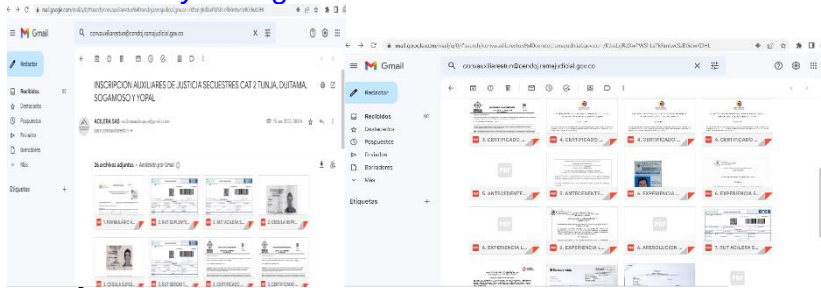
Gmail

convauxiliaresbo@cendoj.ramajudicial.gov.co

Redactar

Recibidos

Destacados

Pospuestos

Enviados

Borradores

Más

Etiquetas

INSCRIPCION AUXILIARES DE JUSTICIA SECUESTRES CAT 2 TUNJA, DUITAMA, SOGAMOSO Y YOPAL

ACILERA SAS

26 archivos adjuntos · Analizado por Gmail

1. FORMULARIO...

2. RUT EXPEDIT...

3. RUT ACILERA...

2. CEDULA REPR...

3. CEDULA REPR...

3. RUT REPRESE...

5. CERTIFICADO...

5. CERTIFICADO...

Gmail

convauxiliaresbo@cendoj.ramajudicial.gov.co

Redactar

Recibidos

Destacados

Pospuestos

Enviados

Borradores

Más

Etiquetas

4. CERTIFICADO...

4. CERTIFICADO...

4. CERTIFICADO...

4. CERTIFICADO...

5. ANTECEDENTE...

5. ANTECEDENTE...

4. EXPERIENCIA...

6. EXPERIENCIA...

6. EXPERIENCIA...

6. EXPERIENCIA...

5. ARESOLUCION...

7. RUT ACILERA S...